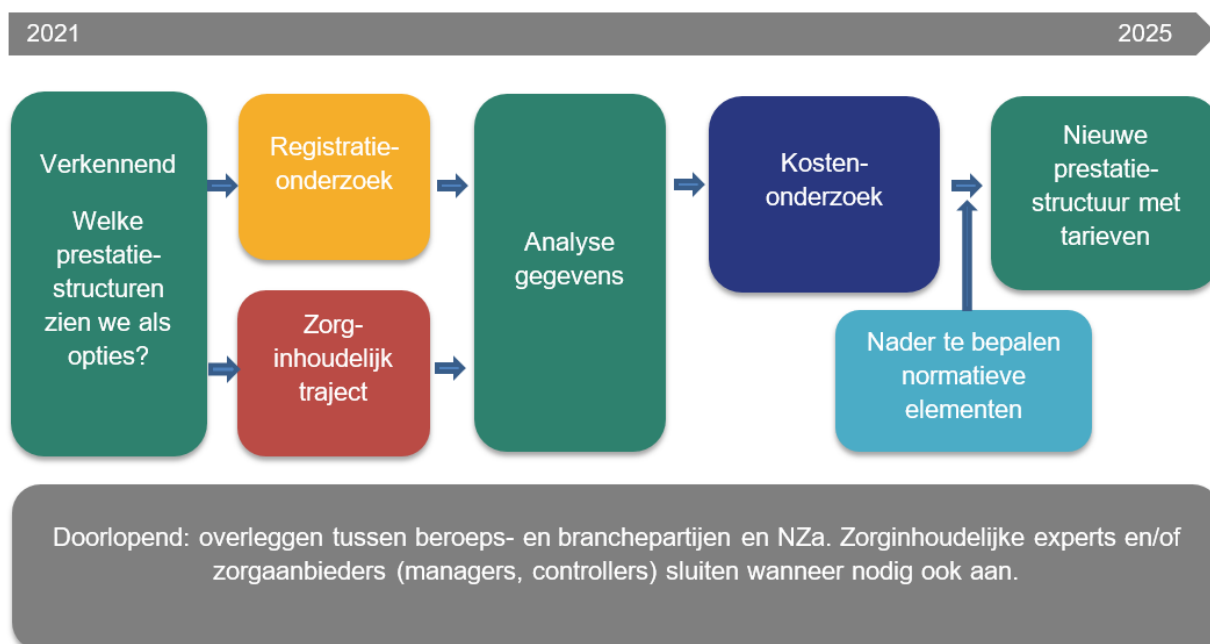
2021

2025

Verkennend

Welke prestatiestructuren zien we als opties?

Registratieonderzoek

Zorginhoudelijk traject

Analyse gegevens

Kostenonderzoek

Nader te bepalen normatieve elementen

Nieuwe prestatiestructuur met tarieven

Doorlopend: overleggen tussen beroeps- en branchepartijen en NZa. Zorginhoudelijke experts en/of zorgaanbieders (managers, controllers) sluiten wanneer nodig ook aan.